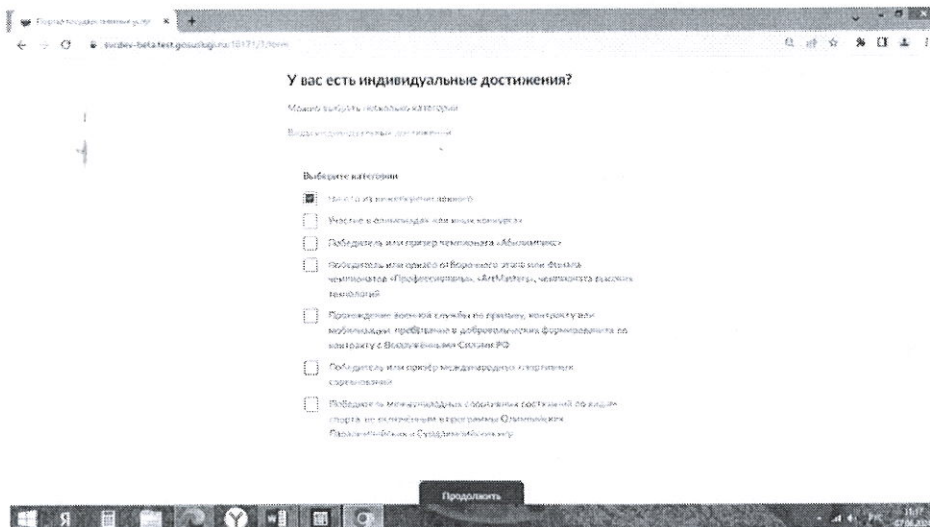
Портал государственных услуг ×

svcdev-beta.test.gosuslugi.ru/10171/1/form

У вас есть индивидуальные достижения?

Можно выбрать несколько категорий

Виды индивидуальных достижений

Выберите категории

Наличие из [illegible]

Участие в олимпиадах или иных конкурсах

Победитель или призёр чемпионата «Абилимпикс»

Победитель или призёр отборочного этапа или финала чемпионатов «Профессионалы», «ArtMasters», чемпионата высоких технологий

Прохождение военной службы по призыву, контракту или мобилизации, пребывание в добровольческих формированиях по контракту с Вооружёнными Силами РФ

Победитель или призёр международных спортивных соревнований

Победитель международных спортивных состязаний по видам спорта, не включённым в программы Олимпийских, Паралимпийских и Сурдлимпийских игр

Продолжить